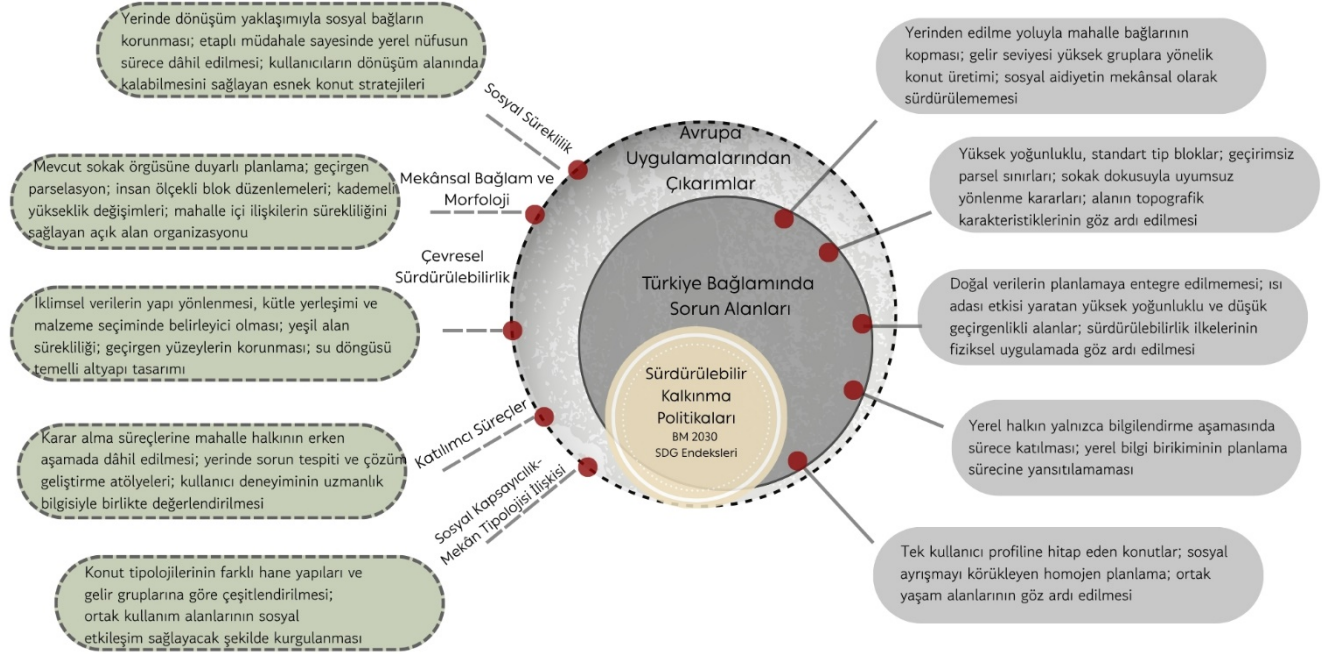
Yerinde dönüşüm yaklaşımıyla sosyal bağların korunması; etaplı müdahale sayesinde yerel nüfusun sürece dâhil edilmesi; kullanıcıların dönüşüm alanında kalabilmesini sağlayan esnek konut stratejileri

Sosyal Süreklilik

Mevcut sokak örgüsüne duyarlı planlama; geçirgen parselasyon; insan ölçekli blok düzenlemeleri; kademeli yükseklik değişimleri; mahalle içi ilişkilerin sürekliliğini sağlayan açık alan organizasyonu

Mekânsal Bağlam ve Morfoloji

Çevresel Sürdürülebilirlik

İklimsel verilerin yapı yönlenmesi, kütle yerleşimi ve malzeme seçiminde belirleyici olması; yeşil alan sürekliliği; geçirgen yüzeylerin korunması; su döngüsü temelli altyapı tasarımı

Katılımcı Süreçler

Karar alma süreçlerine mahalle halkının erken aşamada dâhil edilmesi; yerinde sorun tespiti ve çözüm geliştirme atölyeleri; kullanıcı deneyiminin uzmanlık bilgisiyle birlikte değerlendirilmesi

Sosyal Kapsayıcılık-Mekân Tipolojisi İlişkisi

Konut tipolojilerinin farklı hane yapıları ve gelir gruplarına göre çeşitlendirilmesi; ortak kullanım alanlarının sosyal etkileşim sağlayacak şekilde kurgulanması

Avrupa Uygulamalarından Çıkarımlar

Türkiye Bağlamında Sorun Alanları

Sürdürülebilir Kalkınma Politikaları
BM 2030
SDG Endeksleri

Yerinden edilme yoluyla mahalle bağlarının kopması; gelir seviyesi yüksek gruplara yönelik konut üretimi; sosyal aidiyetin mekânsal olarak sürdürülememesi

Yüksek yoğunluklu, standart tip bloklar; geçirimsiz parsel sınırları; sokak dokusuyla uyumsuz yönlenme kararları; alanın topografik karakteristiklerinin göz ardı edilmesi

Doğal verilerin planlamaya entegre edilmemesi; ısı adası etkisi yaratan yüksek yoğunluklu ve düşük geçirgenlikli alanlar; sürdürülebilirlik ilkelerinin fiziksel uygulamada göz ardı edilmesi

Yerel halkın yalnızca bilgilendirme aşamasında sürece katılması; yerel bilgi birikiminin planlama sürecine yansıtılamaması

Tek kullanıcı profiline hitap eden konutlar; sosyal ayrışmayı körükleyen homojen planlama; ortak yaşam alanlarının göz ardı edilmesi